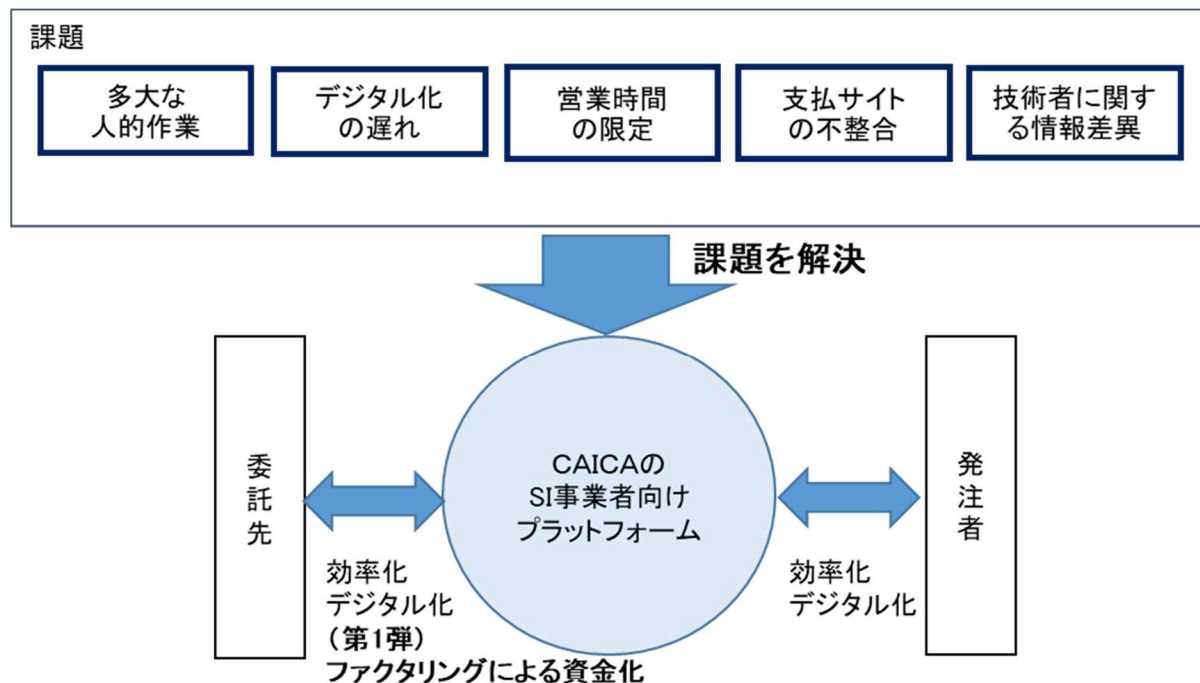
課題

多大な人的作業

デジタル化の遅れ

営業時間の限定

支払サイトの不整合

技術者に関する情報差異

課題を解決

委託先

CAICAのSI事業者向けプラットフォーム

発注者

効率化
デジタル化
（第1弾）
ファクタリングによる資金化

効率化
デジタル化